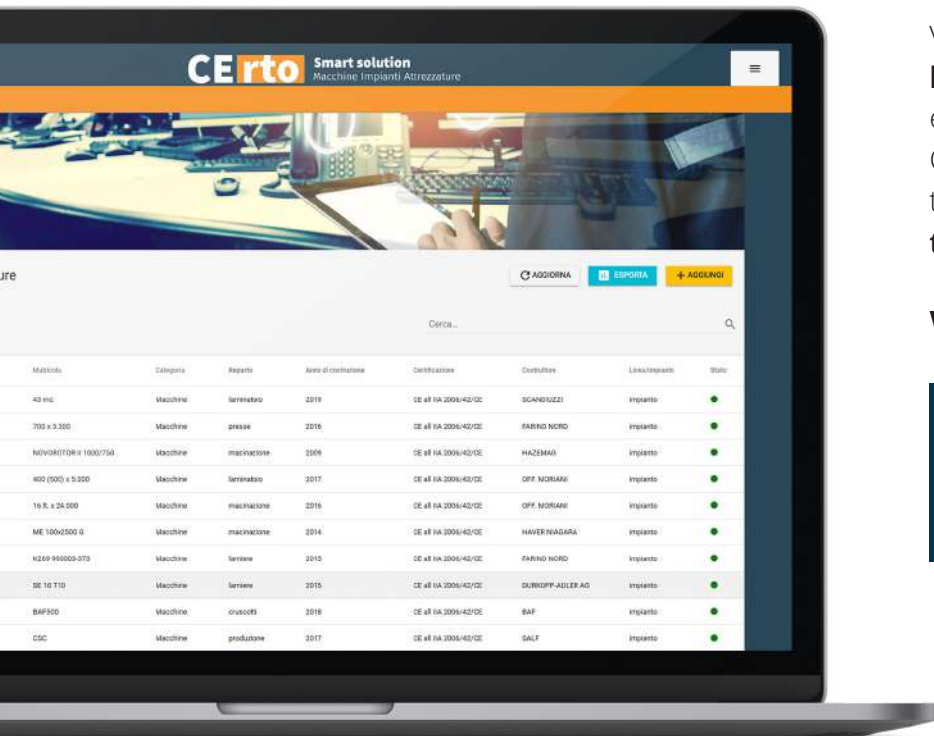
CErto Smart solution
Macchine Impianti Attrezzature

ure

AGGIORNA
ESPORTA
+ AGGIUNGI

Cerca...

| Matricola | Categoria | Reparto | Anno di costruzione | Certificazione | Costruttore | Linea/Impianto | Stato |
|---|---|---|---|---|---|---|---|
| 43 mc | Macchine | laminatoio | 2019 | CE all IIA 2006/42/CE | SCANDIUZZI | impianto | |
| 700 x 3.300 | Macchine | presse | 2016 | CE all IIA 2006/42/CE | FARINO NORD | impianto | |
| NOVOROTOR II 1000/750 | Macchine | macinazione | 2009 | CE all IIA 2006/42/CE | HAZEMAG | impianto | |
| 400 (500) x 5.300 | Macchine | laminatoio | 2017 | CE all IIA 2006/42/CE | OFF. MORIANI | impianto | |
| 16 ft. x 24.000 | Macchine | macinazione | 2016 | CE all IIA 2006/42/CE | OFF. MORIANI | impianto | |
| ME 100x2500 G | Macchine | macinazione | 2014 | CE all IIA 2006/42/CE | HAVER NIAGARA | impianto | |
| H269 990000-373 | Macchine | lamiere | 2015 | CE all IIA 2006/42/CE | FARINO NORD | impianto | |
| SE 10 T10 | Macchine | lamiere | 2015 | CE all IIA 2006/42/CE | DURKOPP-ADLER AG | impianto | |
| BAF500 | Macchine | cruscotti | 2018 | CE all IIA 2006/42/CE | BAF | impianto | |
| CSC | Macchine | produzione | 2017 | CE all IIA 2006/42/CE | SALF | impianto | |